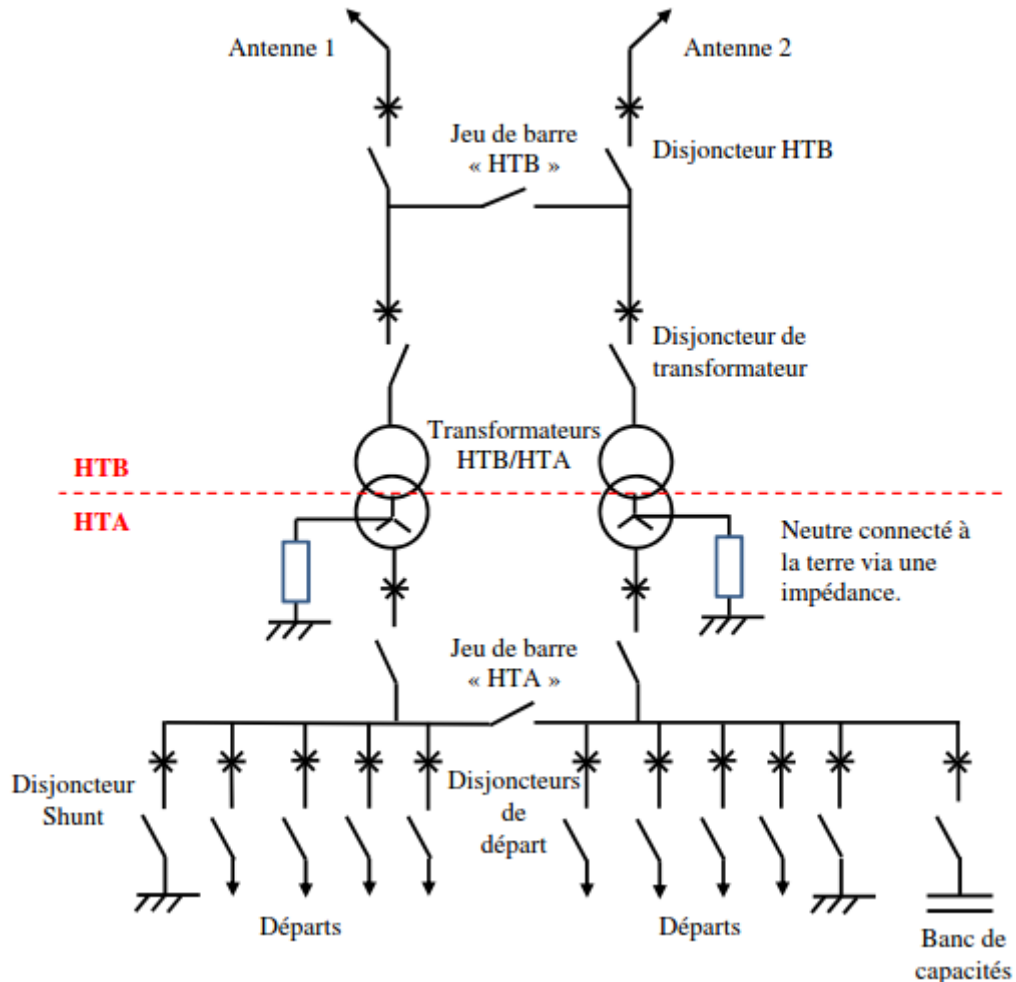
Antenne 1

Antenne 2

Jeu de barre « HTB »

Disjoncteur HTB

Disjoncteur de transformateur

Transformateurs HTB/HTA

HTB

HTA

Neutre connecté à la terre via une impédance.

Jeu de barre « HTA »

Disjoncteur Shunt

Disjoncteurs de départ

Départs

Départs

Banc de capacités